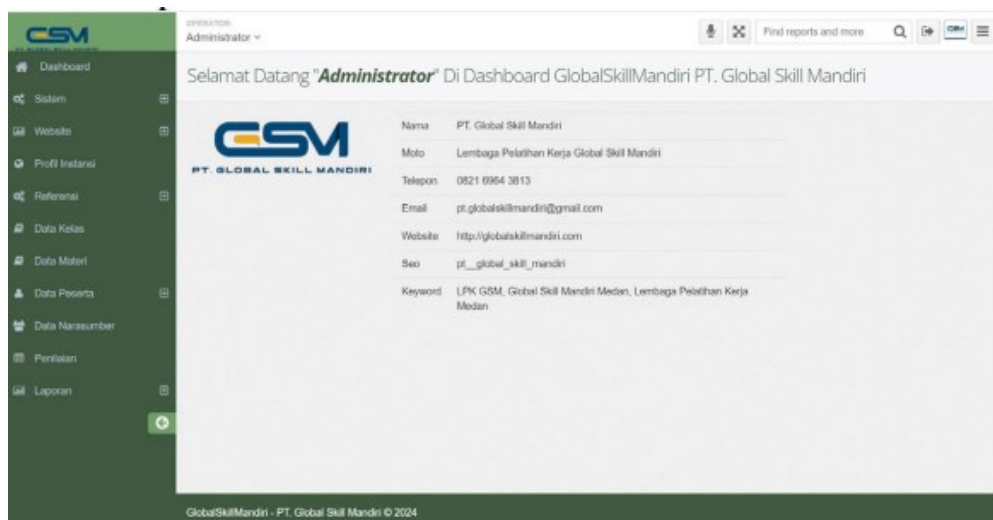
CSM

OPERATOR
Administrator

Find reports and more

Dashboard
Sistem
Website
Profil Instansi
Referensi
Data Kelas
Data Materi
Data Peserta
Data Narasumber
Penilaian
Laporan

Selamat Datang "**Administrator**" Di Dashboard GlobalSkillMandiri PT. Global Skill Mandiri

CSM
PT. GLOBAL SKILL MANDIRI

| | |
|---|---|
| Nama | PT. Global Skill Mandiri |
| Moto | Lembaga Pelatihan Kerja Global Skill Mandiri |
| Telepon | 0821 6964 3813 |
| Email | pt.globalskillmandiri@gmail.com |
| Website | http://globalskillmandiri.com |
| Seo | pt__global_skill_mandiri |
| Keyword | LPK GSM, Global Skill Mandiri Medan, Lembaga Pelatihan Kerja Medan |

GlobalSkillMandiri - PT. Global Skill Mandiri © 2024